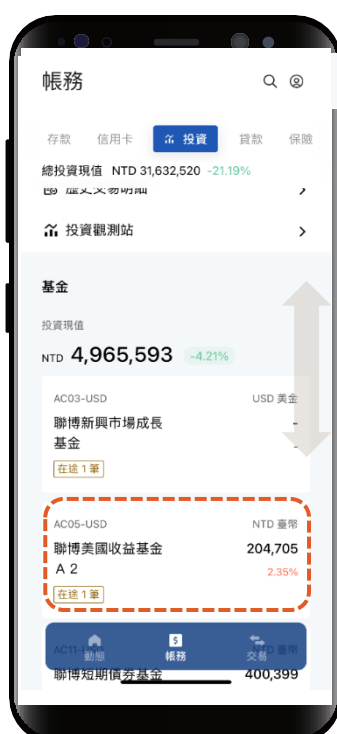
帳務

存款 信用卡 投資 貸款 保險

總投資現值 NTD 31,632,520 -21.19%

歷史交易明細

投資觀測站

基金

投資現值

NTD 4,965,593 -4.21%

AC03-USD
USD 美金

聯博新興市場成長基金

在途 1 筆

AC05-USD
NTD 臺幣

聯博美國收益基金 A 2
204,705
2.35%

在途 1 筆

AC11-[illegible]
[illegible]D 臺幣

動態 帳務 交易

聯博短期債券基金
400,399